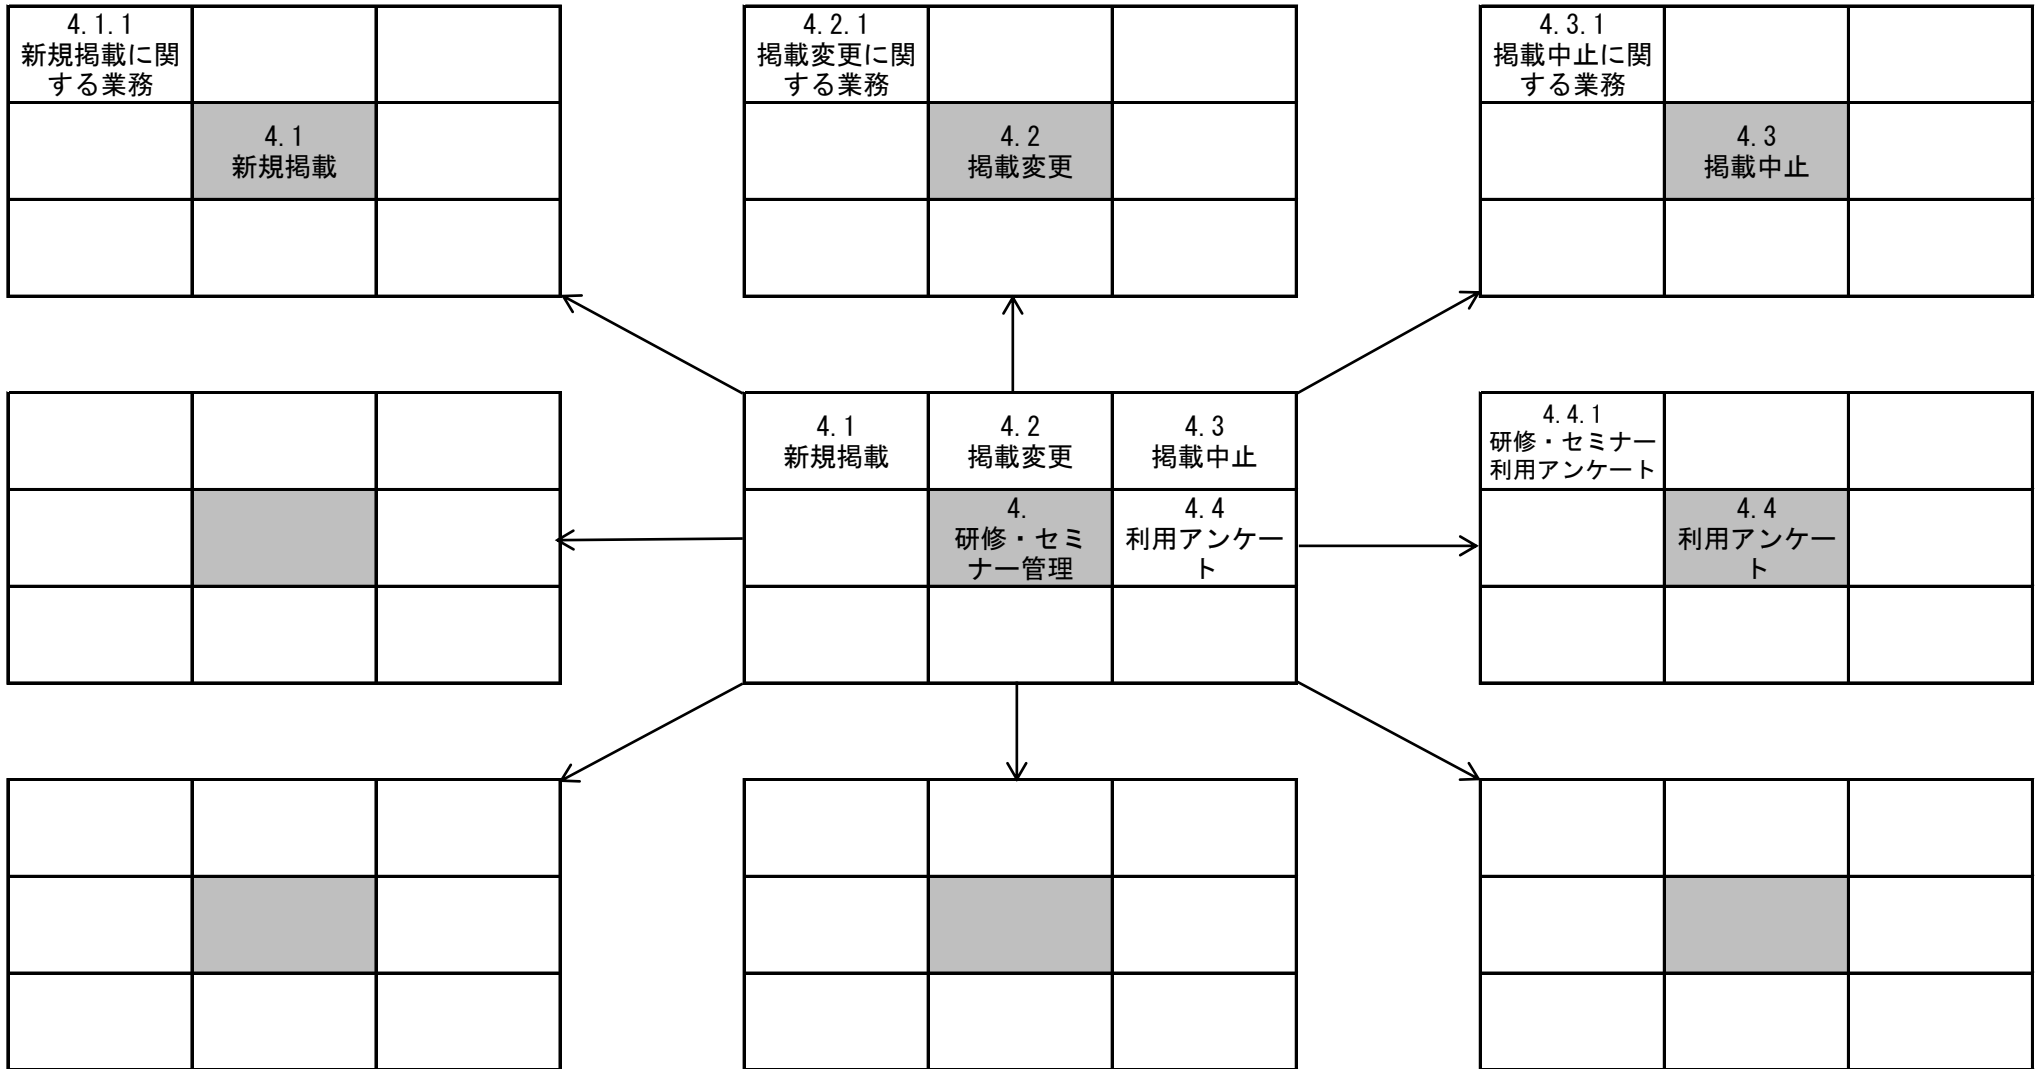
4.1.1
新規掲載に関する業務

4.1
新規掲載

4.2.1
掲載変更に関する業務

4.2
掲載変更

4.3.1
掲載中止に関する業務

4.3
掲載中止

4.1
新規掲載

4.2
掲載変更

4.3
掲載中止

4.
研修・セミナー管理

4.4
利用アンケート

4.4.1
研修・セミナー利用アンケート

4.4
利用アンケート